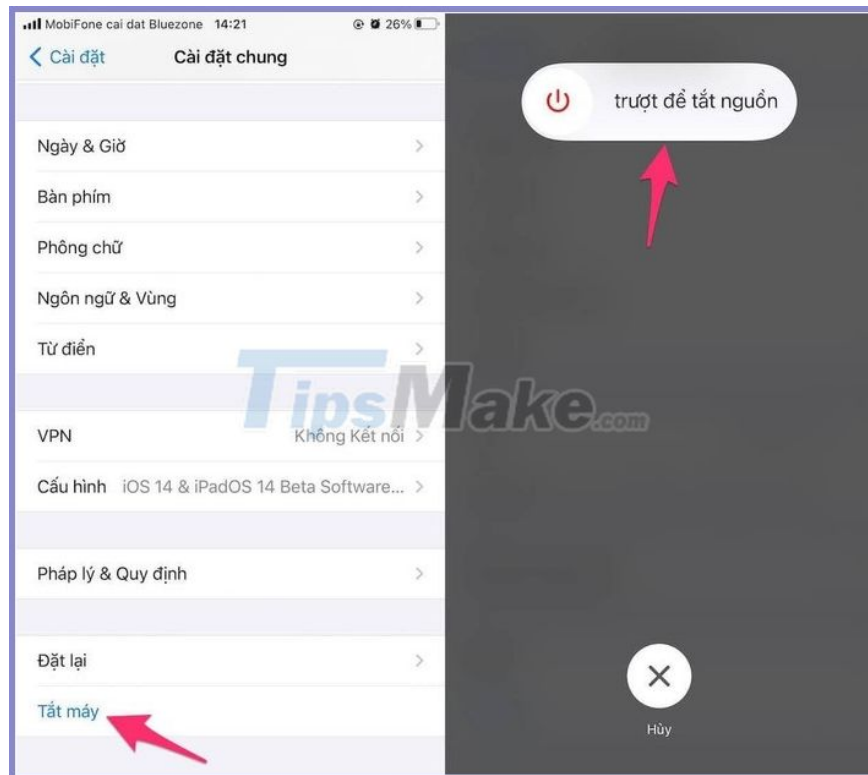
MobiFone cai dat Bluezone 14:21
26%

< Cài đặt
Cài đặt chung

Ngày & Giờ

Bàn phím

Phông chữ

Ngôn ngữ & Vùng

Từ điển

VPN
Không Kết nối

Cấu hình
iOS 14 & iPadOS 14 Beta Software...

Pháp lý & Quy định

Đặt lại

Tắt máy

trượt để tắt nguồn

TipsMake.com

Hủy